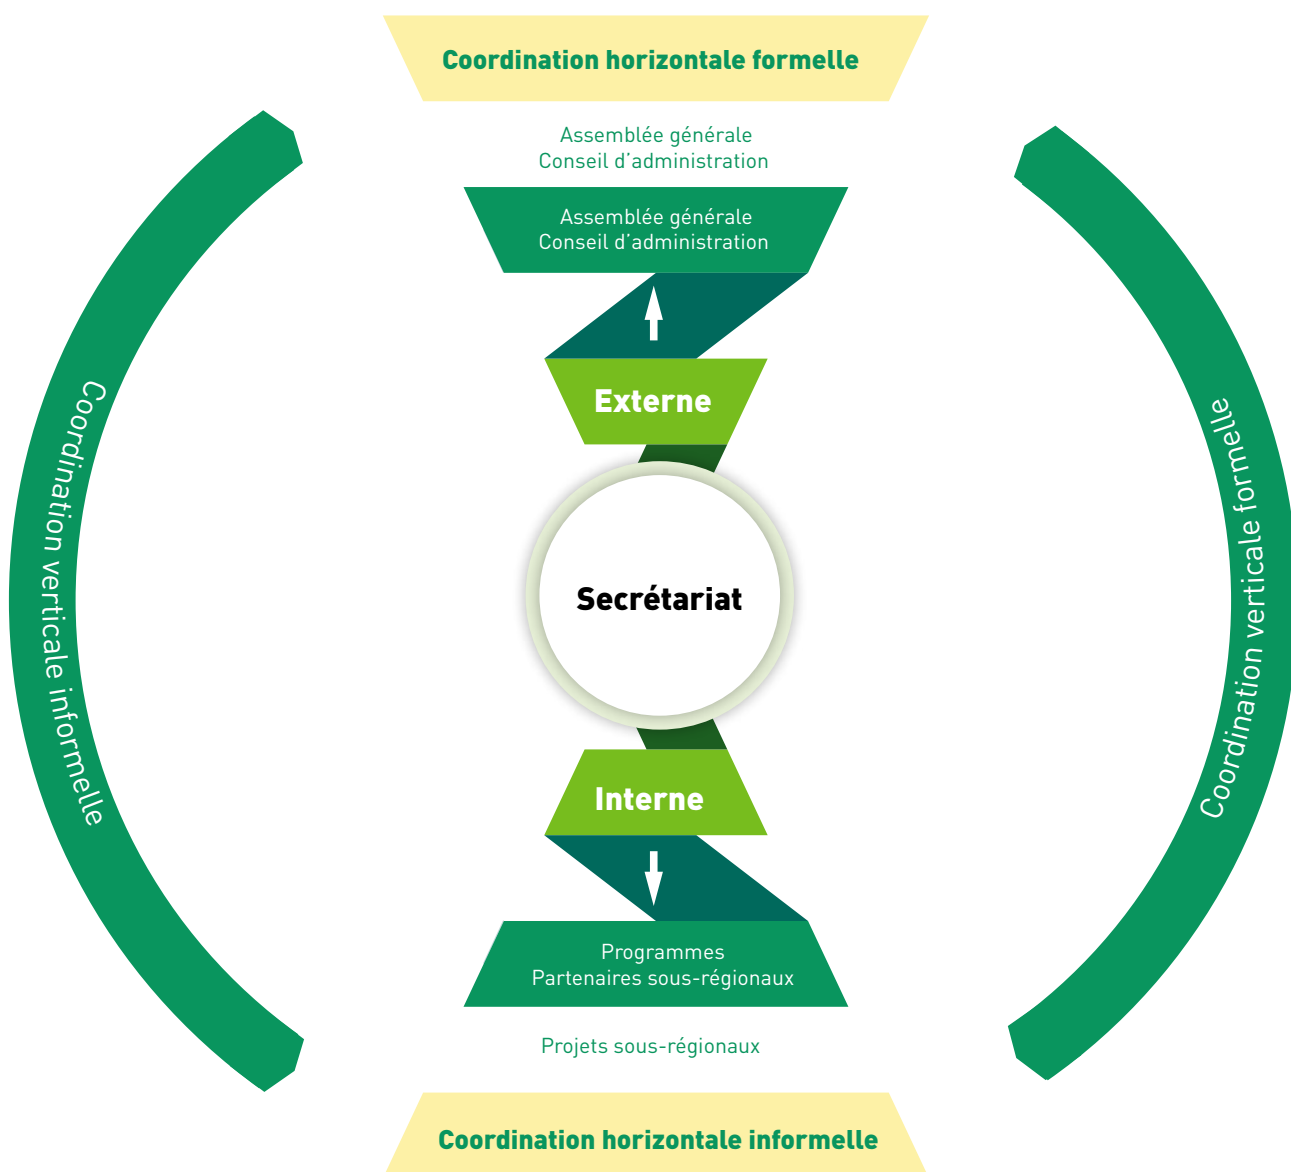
Coordination horizontale formelle

Assemblée générale
Conseil d'administration

Assemblée générale
Conseil d'administration

Coordination verticale informelle

Externe

Secrétariat

Interne

Coordination verticale formelle

Programmes
Partenaires sous-régionaux

Projets sous-régionaux

Coordination horizontale informelle